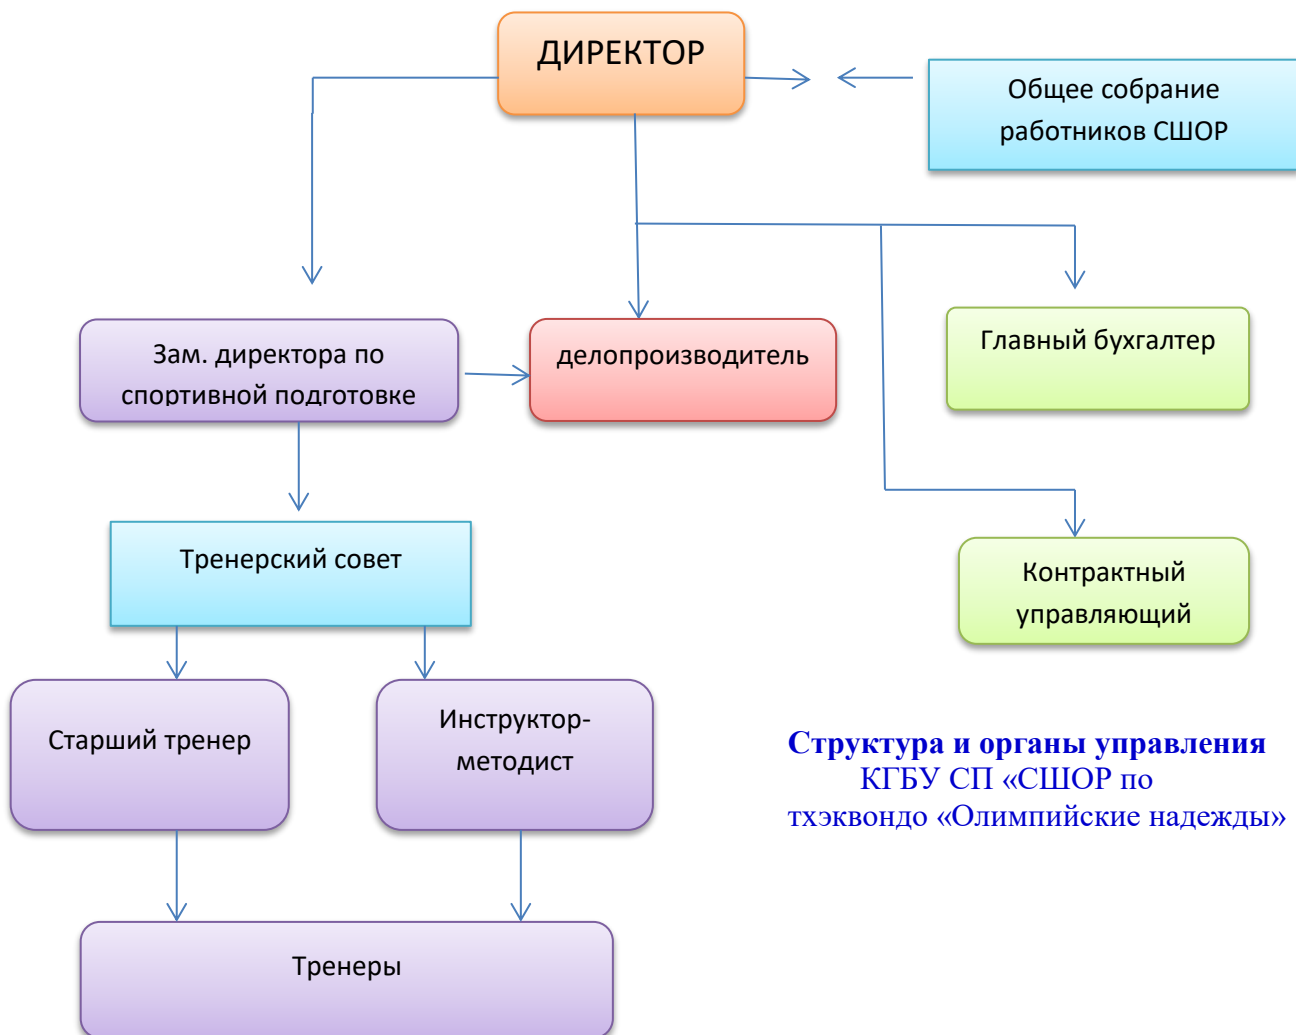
ДИРЕКТОР

Общее собрание работников СШОР

Зам. директора по спортивной подготовке

делопроизводитель

Главный бухгалтер

Тренерский совет

Контрактный управляющий

Старший тренер

Инструктор-методист

**Структура и органы управления** КГБУ СП «СШОР по тхэквондо «Олимпийские надежды»

Тренеры